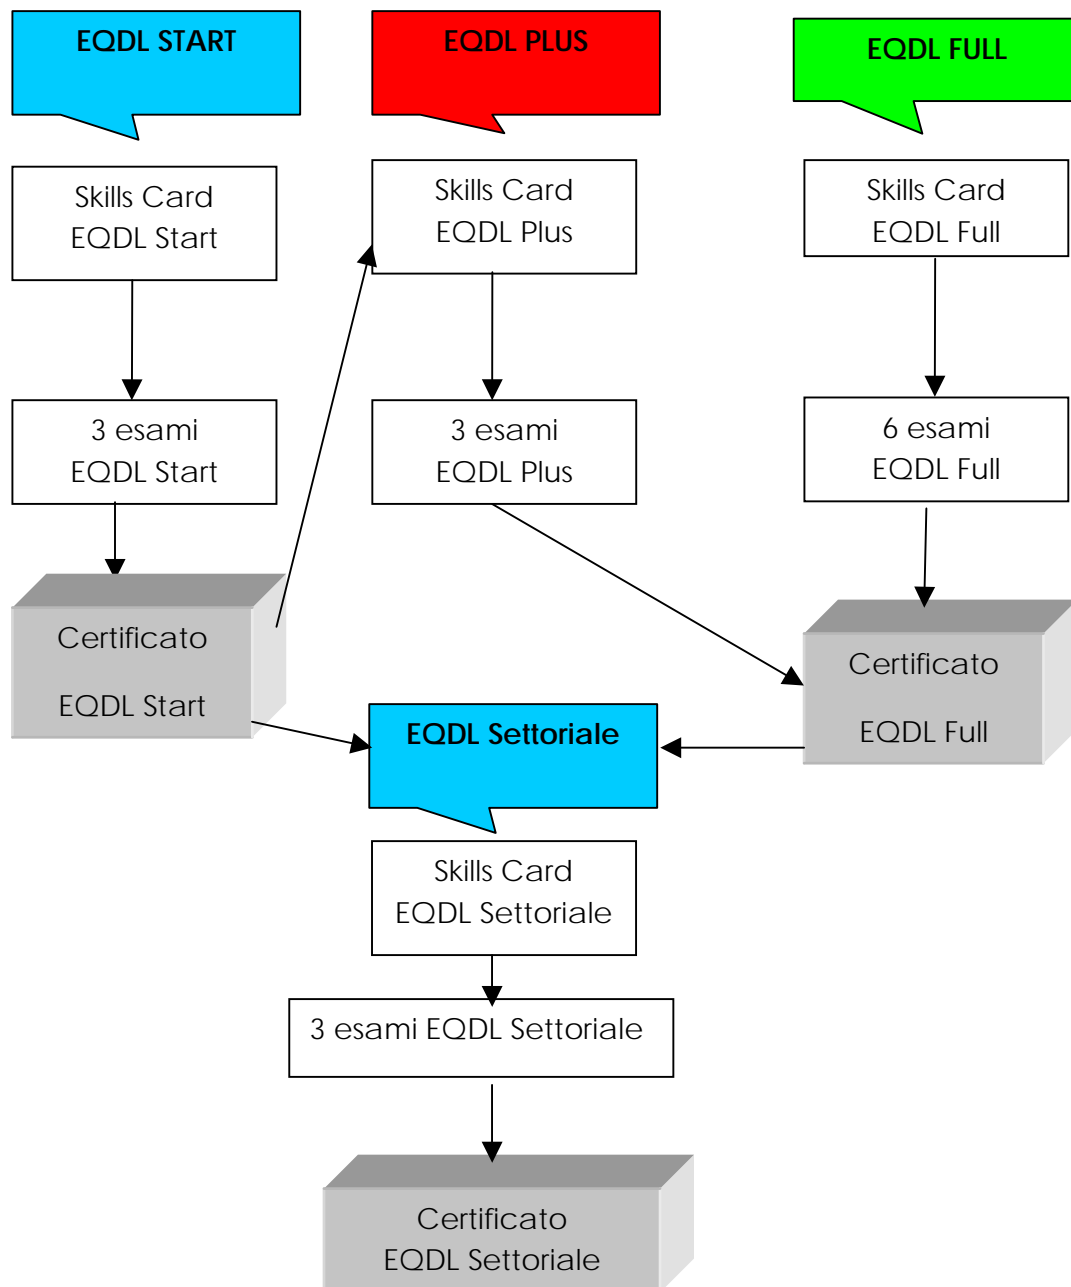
EQDL START

EQDL PLUS

EQDL FULL

Skills Card
EQDL Start

Skills Card
EQDL Plus

Skills Card
EQDL Full

3 esami
EQDL Start

3 esami
EQDL Plus

6 esami
EQDL Full

Certificato
EQDL Start

Certificato
EQDL Full

EQDL Settoriale

Skills Card
EQDL Settoriale

3 esami EQDL Settoriale

Certificato
EQDL Settoriale